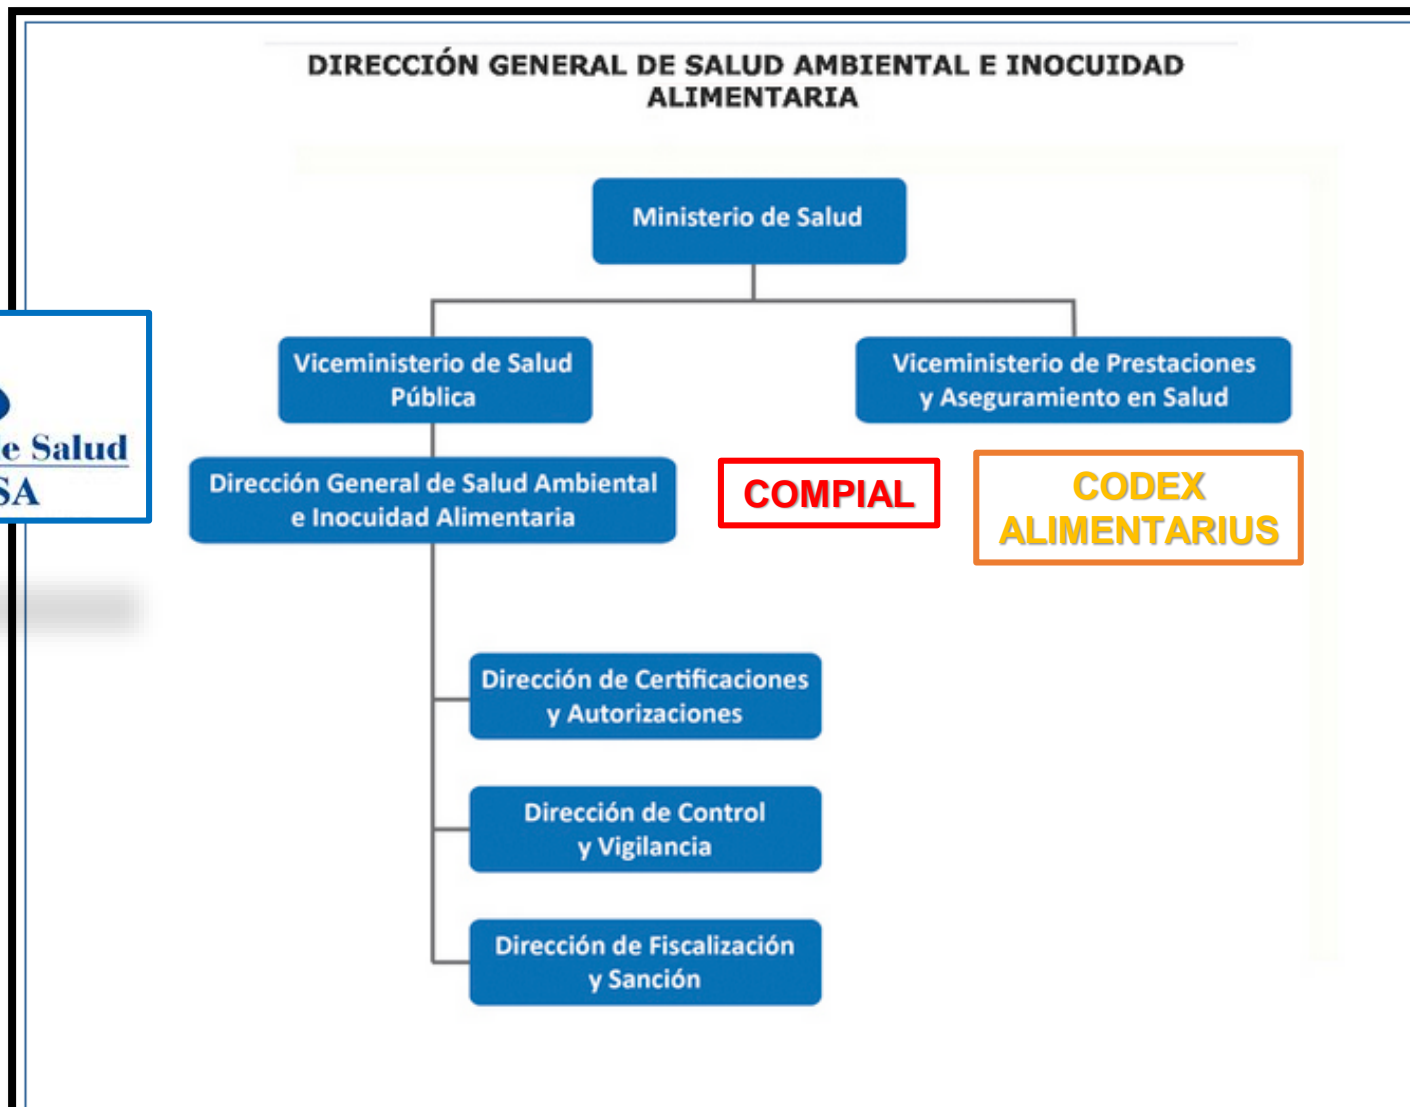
DIRECCIÓN GENERAL DE SALUD AMBIENTAL E INOCUIDAD ALIMENTARIA

e Salud
SA

Ministerio de Salud

Viceministerio de Salud Pública

Viceministerio de Prestaciones y Aseguramiento en Salud

Dirección General de Salud Ambiental e Inocuidad Alimentaria

COMPIAL

CODEX ALIMENTARIUS

Dirección de Certificaciones y Autorizaciones

Dirección de Control y Vigilancia

Dirección de Fiscalización y Sanción